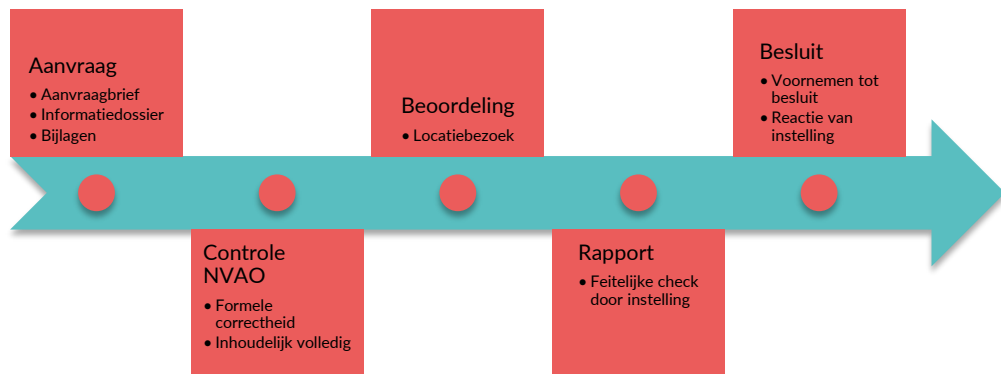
Aanvraag
• Aanvraagbrief
• Informatiedossier
• Bijlagen

Controle NVAO
• Formele correctheid
• Inhoudelijk volledig

Beoordeling
• Locatiebezoek

Rapport
• Feitelijke check door instelling

Besluit
• Voornemen tot besluit
• Reactie van instelling